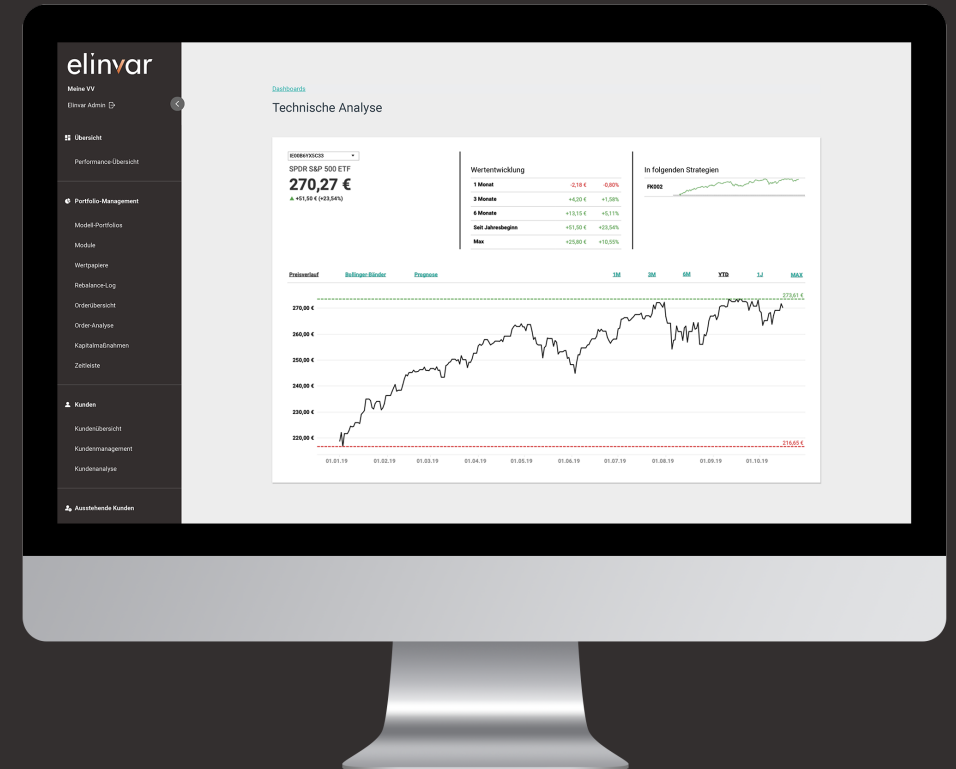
elinvar

Meine VV

Elinvar Admin

Übersicht

Performance-Übersicht

Portfolio-Management

Modell-Portfolios

Module

Wertpapiere

Rebalance-Log

Orderübersicht

Order-Analyse

Kapitalmaßnahmen

Zeitleiste

Kunden

Kundenübersicht

Kundenmanagement

Kundenanalyse

Ausstehende Kunden

Dashboards

Technische Analyse

IE00B6YX5C33

SPDR S&P 500 ETF

270,27 €

▲ +51,50 € (+23,54%)

Wertentwicklung

| | | |
|---|---|---|
| 1 Monat | -2,18 € | -0,80% |
| 3 Monate | +4,20 € | +1,58% |
| 6 Monate | +13,15 € | +5,11% |
| Seit Jahresbeginn | +51,50 € | +23,54% |
| Max | +25,80 € | +10,55% |

In folgenden Strategien

FK002

Preisverlauf Bollinger Bänder Prognose 1M 3M 6M YTD 1J MAX

273,61 €

270,00 €

260,00 €

250,00 €

240,00 €

230,00 €

220,00 €

216,65 €

01.01.19 01.02.19 01.03.19 01.04.19 01.05.19 01.06.19 01.07.19 01.08.19 01.09.19 01.10.19